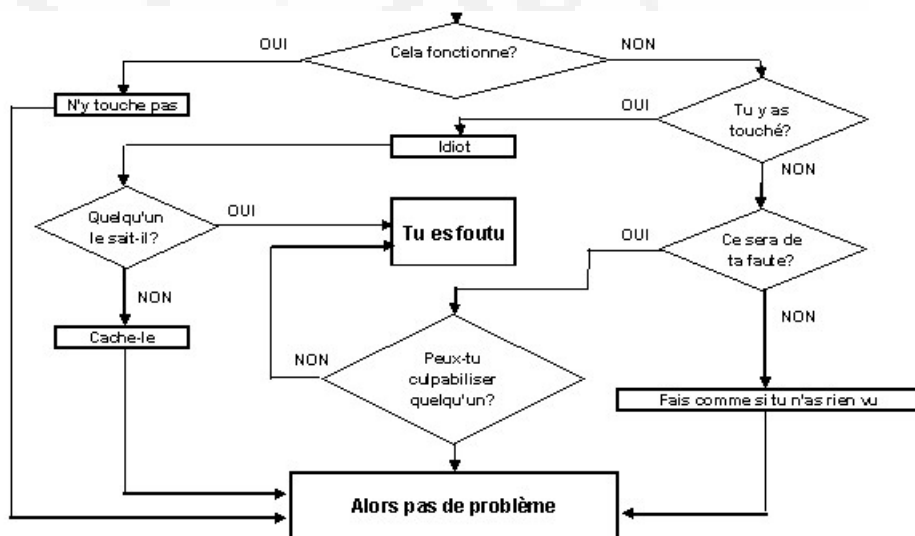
Cela fonctionne?

OUI

NON

N'y touche pas

Tu y as touché?

OUI

Idiot

NON

Quelqu'un le sait-il?

OUI

Tu es foutu

Ce sera de ta faute?

OUI

NON

NON

Cache-le

NON

Peux-tu culpabiliser quelqu'un?

Fais comme si tu n'as rien vu

Alors pas de problème